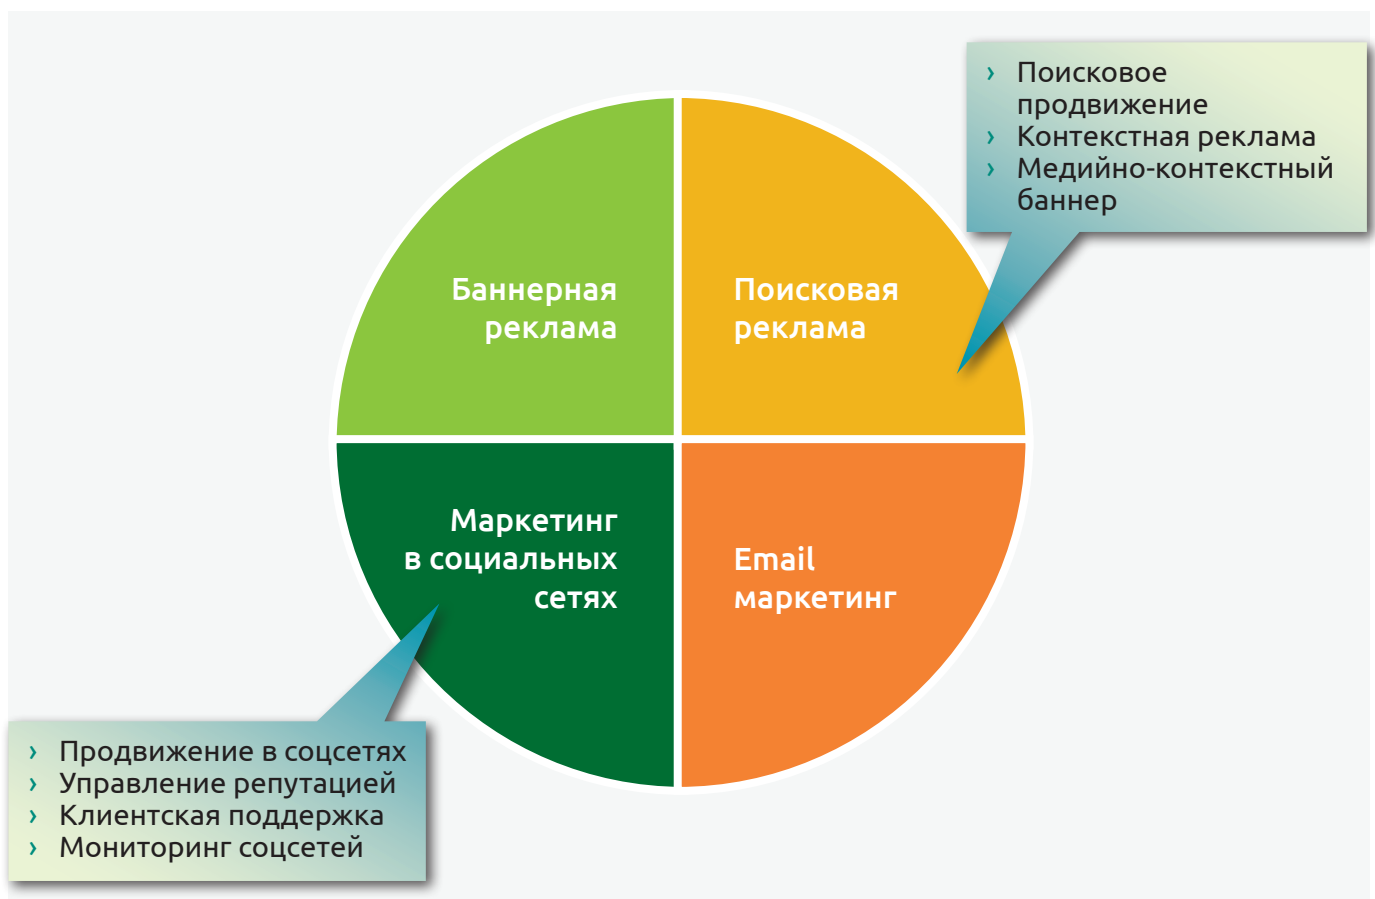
› Поисковое продвижение
› Контекстная реклама
› Медийно-контекстный баннер

Баннерная реклама

Поисковая реклама

Маркетинг в социальных сетях

Email маркетинг

› Продвижение в соцсетях
› Управление репутацией
› Клиентская поддержка
› Мониторинг соцсетей